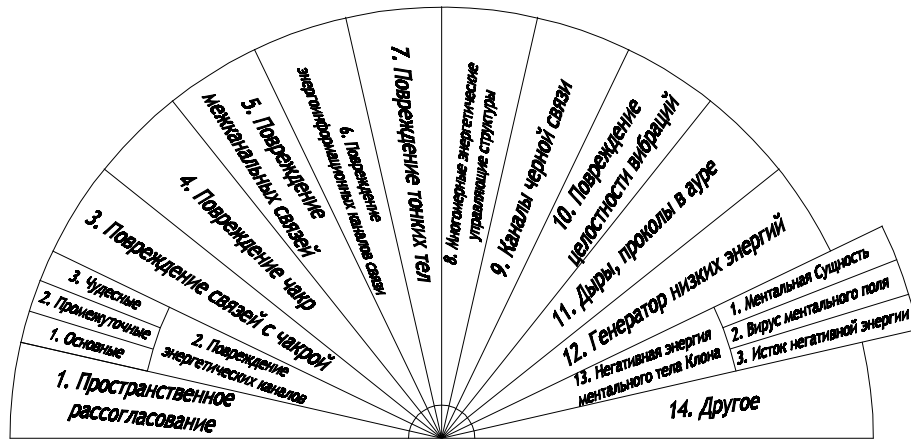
1. Пространственное рассогласование

1. Основные

2. Промежуточные

3. Чудесные

2. Повреждение энергетических каналов

3. Повреждение связей с чакрой

4. Повреждение чакр

5. Повреждение межканальных связей

6. Повреждение энергоинформационных каналов связи

7. Повреждение тонких тел

8. Многомерные энергетические управляющие структуры

9. Каналы черной связи

10. Повреждение целостности вибраций

11. Дыры, проколы в ауре

12. Генератор низких энергий

13. Негативная энергия ментального тела Клона

1. Ментальная Сущность

2. Вирус ментального поля

3. Исток негативной энергии

14. Другое